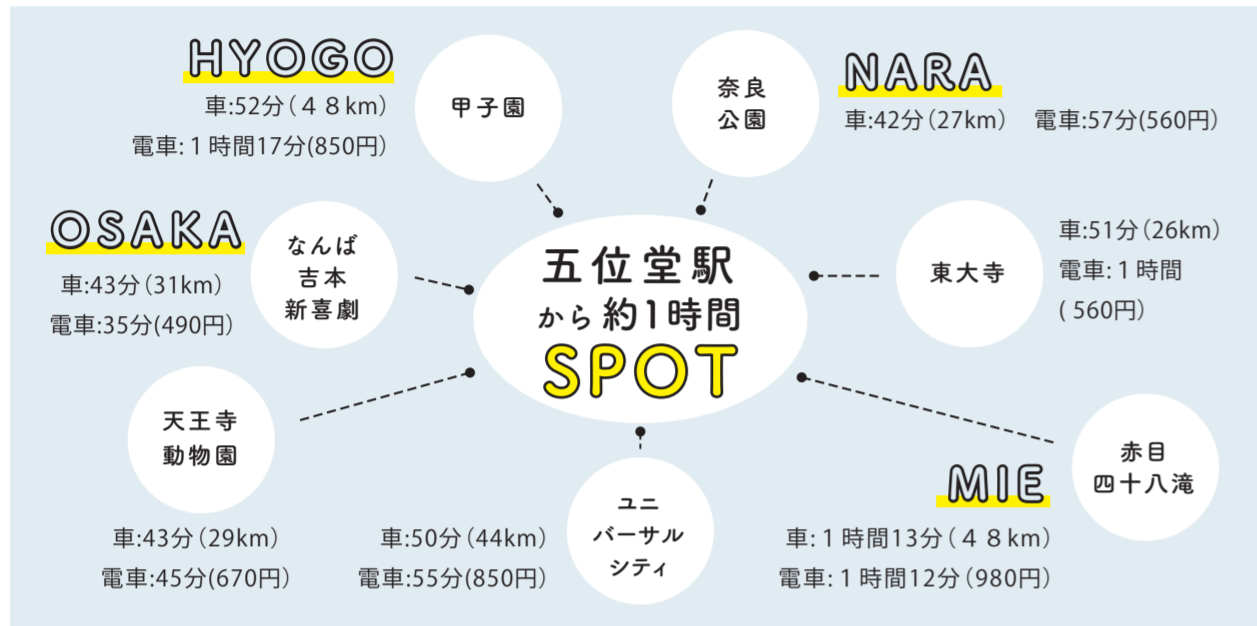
HYOGO
車:52分（４８km）
電車:１時間17分(850円)

甲子園

奈良
公園

NARA
車:42分（27km）　電車:57分(560円)

OSAKA
車:43分（31km）
電車:35分(490円)

なんば
吉本
新喜劇

五位堂駅
から約1時間
SPOT

東大寺
車:51分（26km）
電車:１時間
( 560円)

天王寺
動物園
車:43分（29km）
電車:45分(670円)

ユニ
バーサル
シティ
車:50分（44km）
電車:55分(850円)

赤目
四十八滝

MIE
車:１時間13分（４８km）
電車:１時間12分（980円）